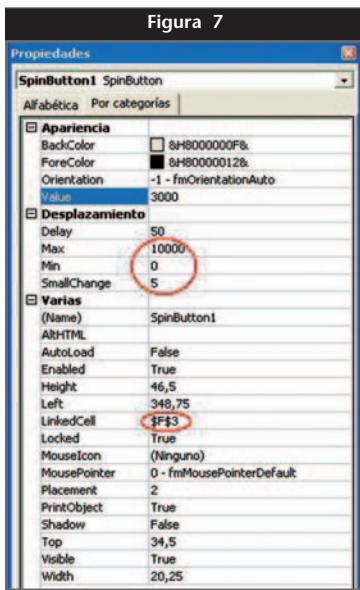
Figura 7

Propiedades

SpinButton1 SpinButton

Alfabética | Por categorías

| ⊟ Apariencia | |
|---|---|
| BackColor | &H8000000F& |
| ForeColor | &H80000012& |
| Orientation | -1 - fmOrientationAuto |
| Value | 3000 |
| ⊟ Desplazamiento | |
| Delay | 50 |
| Max | 10000 |
| Min | 0 |
| SmallChange | 5 |
| ⊟ Varias | |
| (Name) | SpinButton1 |
| AltHTML | |
| AutoLoad | False |
| Enabled | True |
| Height | 46,5 |
| Left | 348,75 |
| LinkedCell | $F$3 |
| Locked | True |
| MouseIcon | (Ninguno) |
| MousePointer | 0 - fmMousePointerDefault |
| Placement | 2 |
| PrintObject | True |
| Shadow | False |
| Top | 34,5 |
| Visible | True |
| Width | 20,25 |